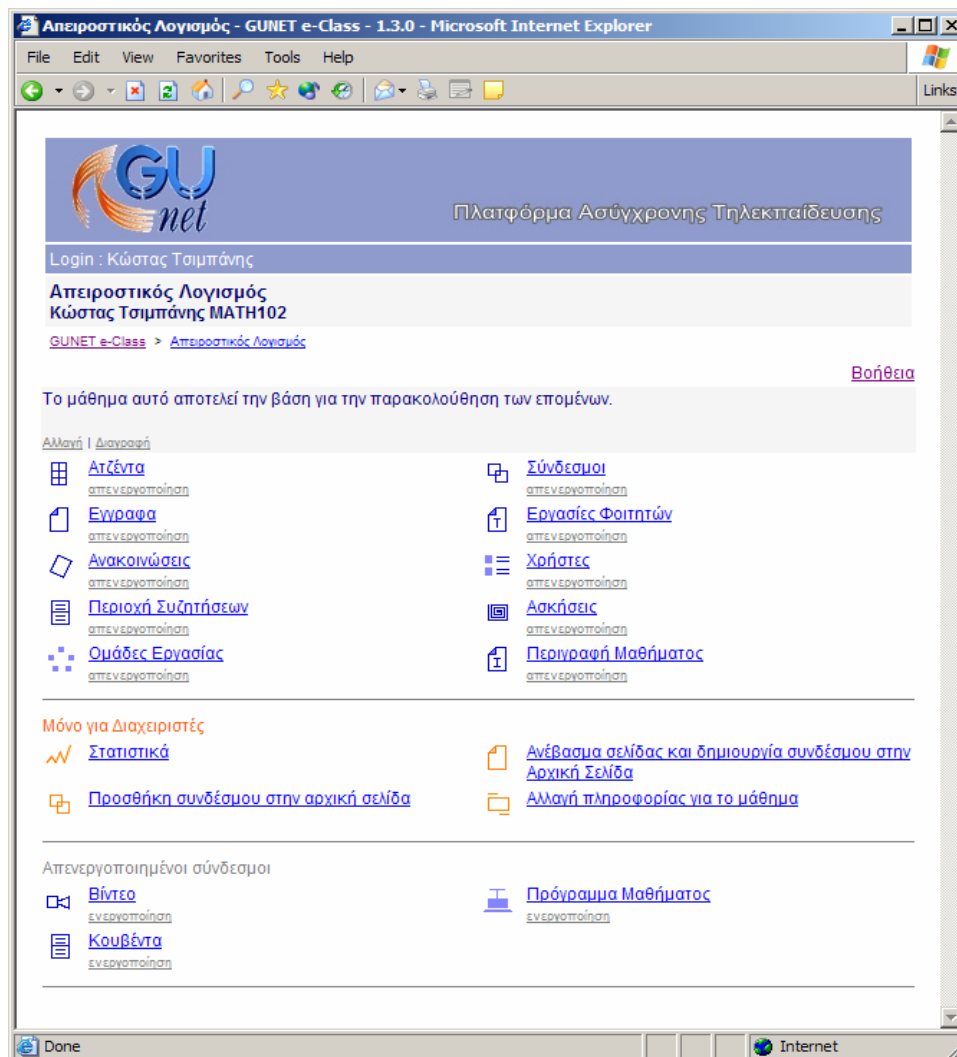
Απειροστικός Λογισμός - GUNET e-Class - 1.3.0 - Microsoft Internet Explorer

File Edit View Favorites Tools Help

Links

GU net

Πλατφόρμα Ασύγχρονης Τηλεκπαίδευσης

Login : Κώστας Τσιμπάνης

Απειροστικός Λογισμός
Κώστας Τσιμπάνης MATH102

GUNET e-Class > Απειροστικός Λογισμός

Βοήθεια

Το μάθημα αυτό αποτελεί την βάση για την παρακολούθηση των επομένων.

Αλλαγή | Διαγραφή

Ατζέντα
απενεργοποίηση

Σύνδεσμοι
απενεργοποίηση

Εγγραφα
απενεργοποίηση

Εργασίες Φοιτητών
απενεργοποίηση

Ανακοινώσεις
απενεργοποίηση

Χρήστες
απενεργοποίηση

Περιοχή Συζητήσεων
απενεργοποίηση

Ασκήσεις
απενεργοποίηση

Ομάδες Εργασίας
απενεργοποίηση

Περιγραφή Μαθήματος
απενεργοποίηση

Μόνο για Διαχειριστές

Στατιστικά

Ανέβασμα σελίδας και δημιουργία συνδέσμου στην Αρχική Σελίδα

Προσθήκη συνδέσμου στην αρχική σελίδα

Αλλαγή πληροφορίας για το μάθημα

Απενεργοποιημένοι σύνδεσμοι

Βίντεο
ενεργοποίηση

Πρόγραμμα Μαθήματος
ενεργοποίηση

Κουβέντα
ενεργοποίηση

Done

Internet